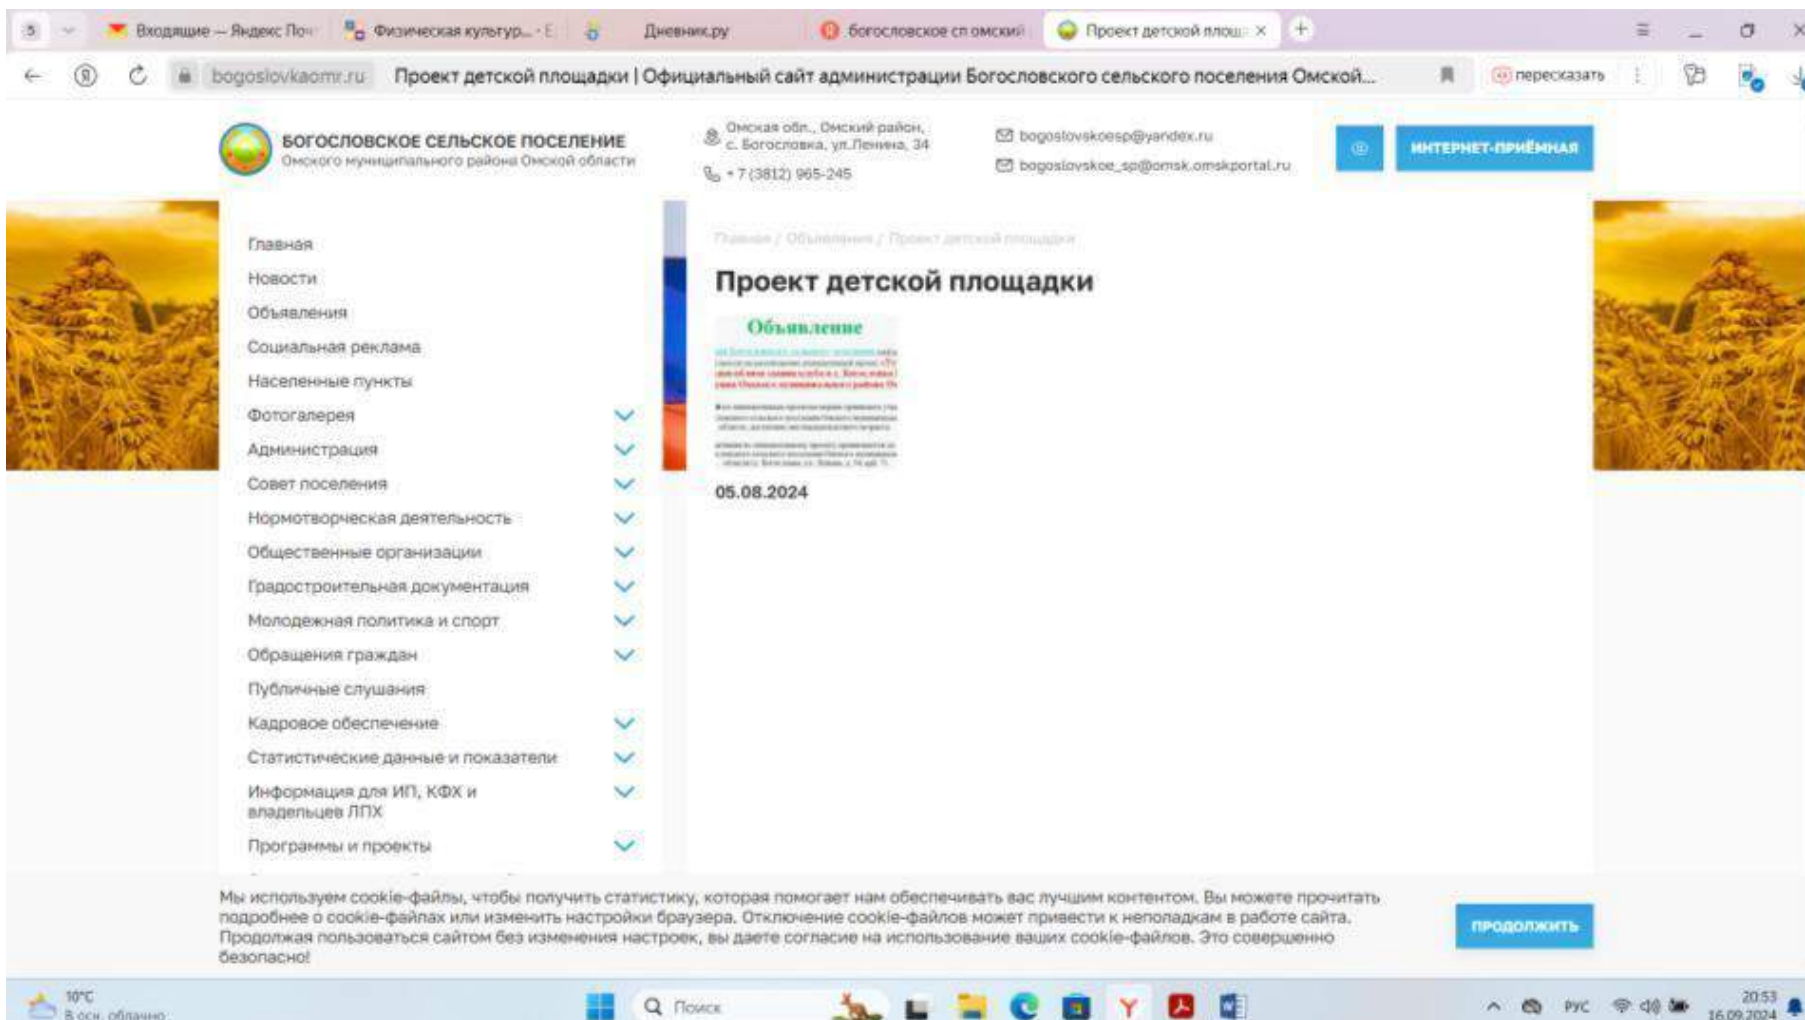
5 Входящие — Яндекс Поч Физическая культур... Дневник.ру богословское сп омский Проект детской площ ×

bogoslovkaomr.ru Проект детской площадки | Официальный сайт администрации Богословского сельского поселения Омской... пересказать

БОГОСЛОВСКОЕ СЕЛЬСКОЕ ПОСЕЛЕНИЕ
Омского муниципального района Омской области

Омская обл., Омский район, с. Богословка, ул.Ленина, 34
+7 (3812) 965-245

bogoslovskoesp@yandex.ru
bogoslovskoe_sp@omsk.omskportal.ru

ИНТЕРНЕТ-ПРИЁМНАЯ

Главная
Новости
Объявления
Социальная реклама
Населенные пункты
Фотогалерея
Администрация
Совет поселения
Нормотворческая деятельность
Общественные организации
Градостроительная документация
Молодежная политика и спорт
Обращения граждан
Публичные слушания
Кадровое обеспечение
Статистические данные и показатели
Информация для ИП, КФХ и владельцев ЛПХ
Программы и проекты

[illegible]

Проект детской площадки

Объявление
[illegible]

05.08.2024

Мы используем cookie-файлы, чтобы получить статистику, которая помогает нам обеспечивать вас лучшим контентом. Вы можете прочитать подробнее о cookie-файлах или изменить настройки браузера. Отключение cookie-файлов может привести к неполадкам в работе сайта. Продолжая пользоваться сайтом без изменения настроек, вы даете согласие на использование ваших cookie-файлов. Это совершенно безопасно!

ПРОДОЛЖИТЬ

10°C
В осн. облачно
Поиск
РУС
20:53
16.09.2024